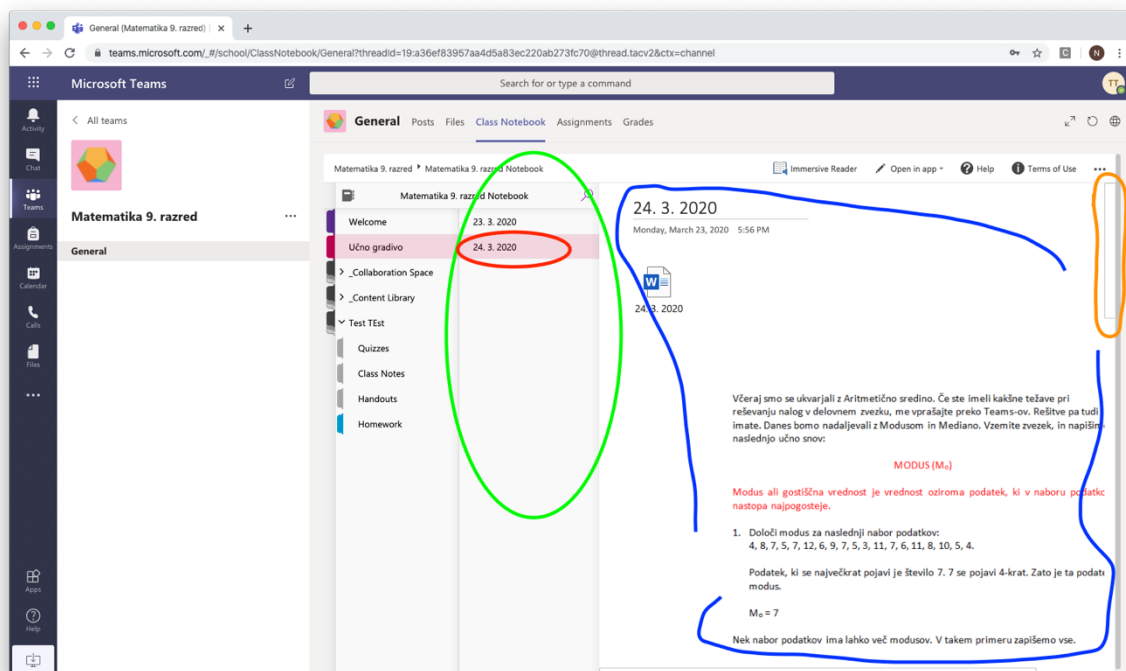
General (Matematika 9. razred) |

teams.microsoft.com/_#/school/ClassNotebook/General?threadId=19:a36ef83957aa4d5a83ec220ab273fc70@thread.tacv2&ctx=channel

Microsoft Teams

Search for or type a command

TT

Activity

Chat

Teams

Assignments

Calendar

Calls

Files

...

Apps

Help

All teams

Matematika 9. razred

General

General Posts Files Class Notebook Assignments Grades

Matematika 9. razred ‣ Matematika 9. razred Notebook

Immersive Reader

Open in app

Help

Terms of Use

Matematika 9. razred Notebook

Welcome

Učno gradivo

_Collaboration Space

_Content Library

Test TEst

Quizzes

Class Notes

Handouts

Homework

23. 3. 2020

24. 3. 2020

24. 3. 2020

Monday, March 23, 2020 5:56 PM

24. 3. 2020

Včeraj smo se ukvarjali z Aritmetično sredino. Če ste imeli kakšne težave pri reševanju nalog v delovnem zvezku, me vprašajte preko Teams-ov. Rešitve pa tudi imate. Danes bomo nadaljevali z Modusom in Mediano. Vzemite zvezek, in napišit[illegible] naslednjo učno snov:

MODUS ($M_o$)

Modus ali gostiščna vrednost je vrednost oziroma podatek, ki v naboru podatk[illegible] nastopa najpogosteje.

1. Določi modus za naslednji nabor podatkov:
4, 8, 7, 5, 7, 12, 6, 9, 7, 5, 3, 11, 7, 6, 11, 8, 10, 5, 4.

Podatek, ki se največkrat pojavi je število 7. 7 se pojavi 4-krat. Zato je ta podat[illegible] modus.

$M_o = 7$

Nek nabor podatkov ima lahko več modusov. V takem primeru zapišemo vse.